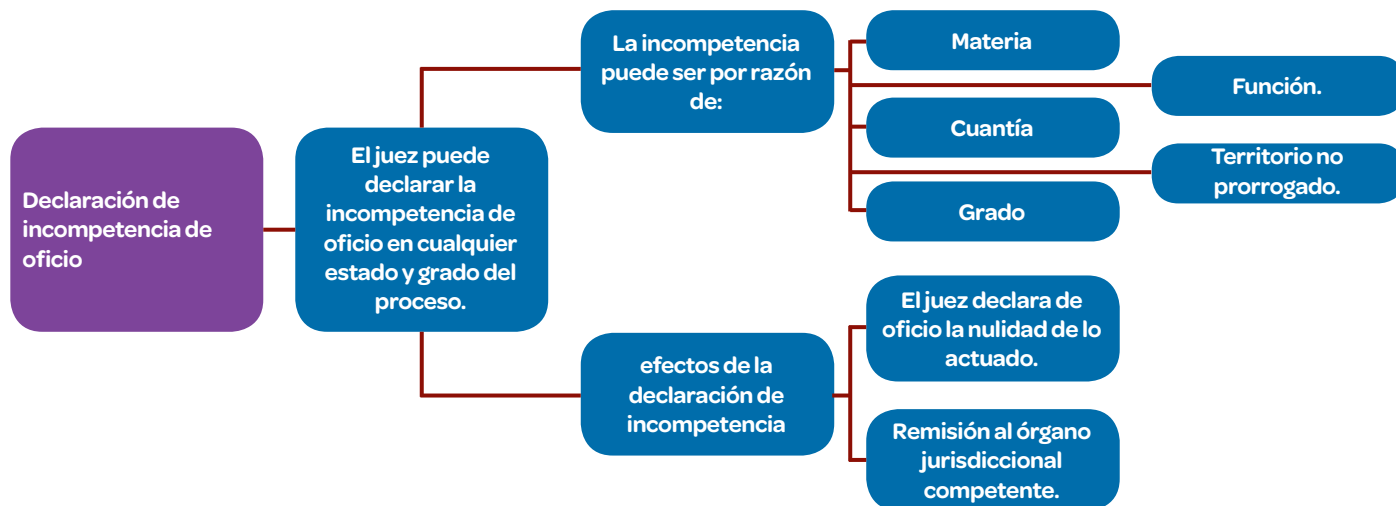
Declaración de incompetencia de oficio

El juez puede declarar la incompetencia de oficio en cualquier estado y grado del proceso.

La incompetencia puede ser por razón de:

Materia

Función.

Cuantía

Territorio no prorrogado.

Grado

efectos de la declaración de incompetencia

El juez declara de oficio la nulidad de lo actuado.

Remisión al órgano jurisdiccional competente.